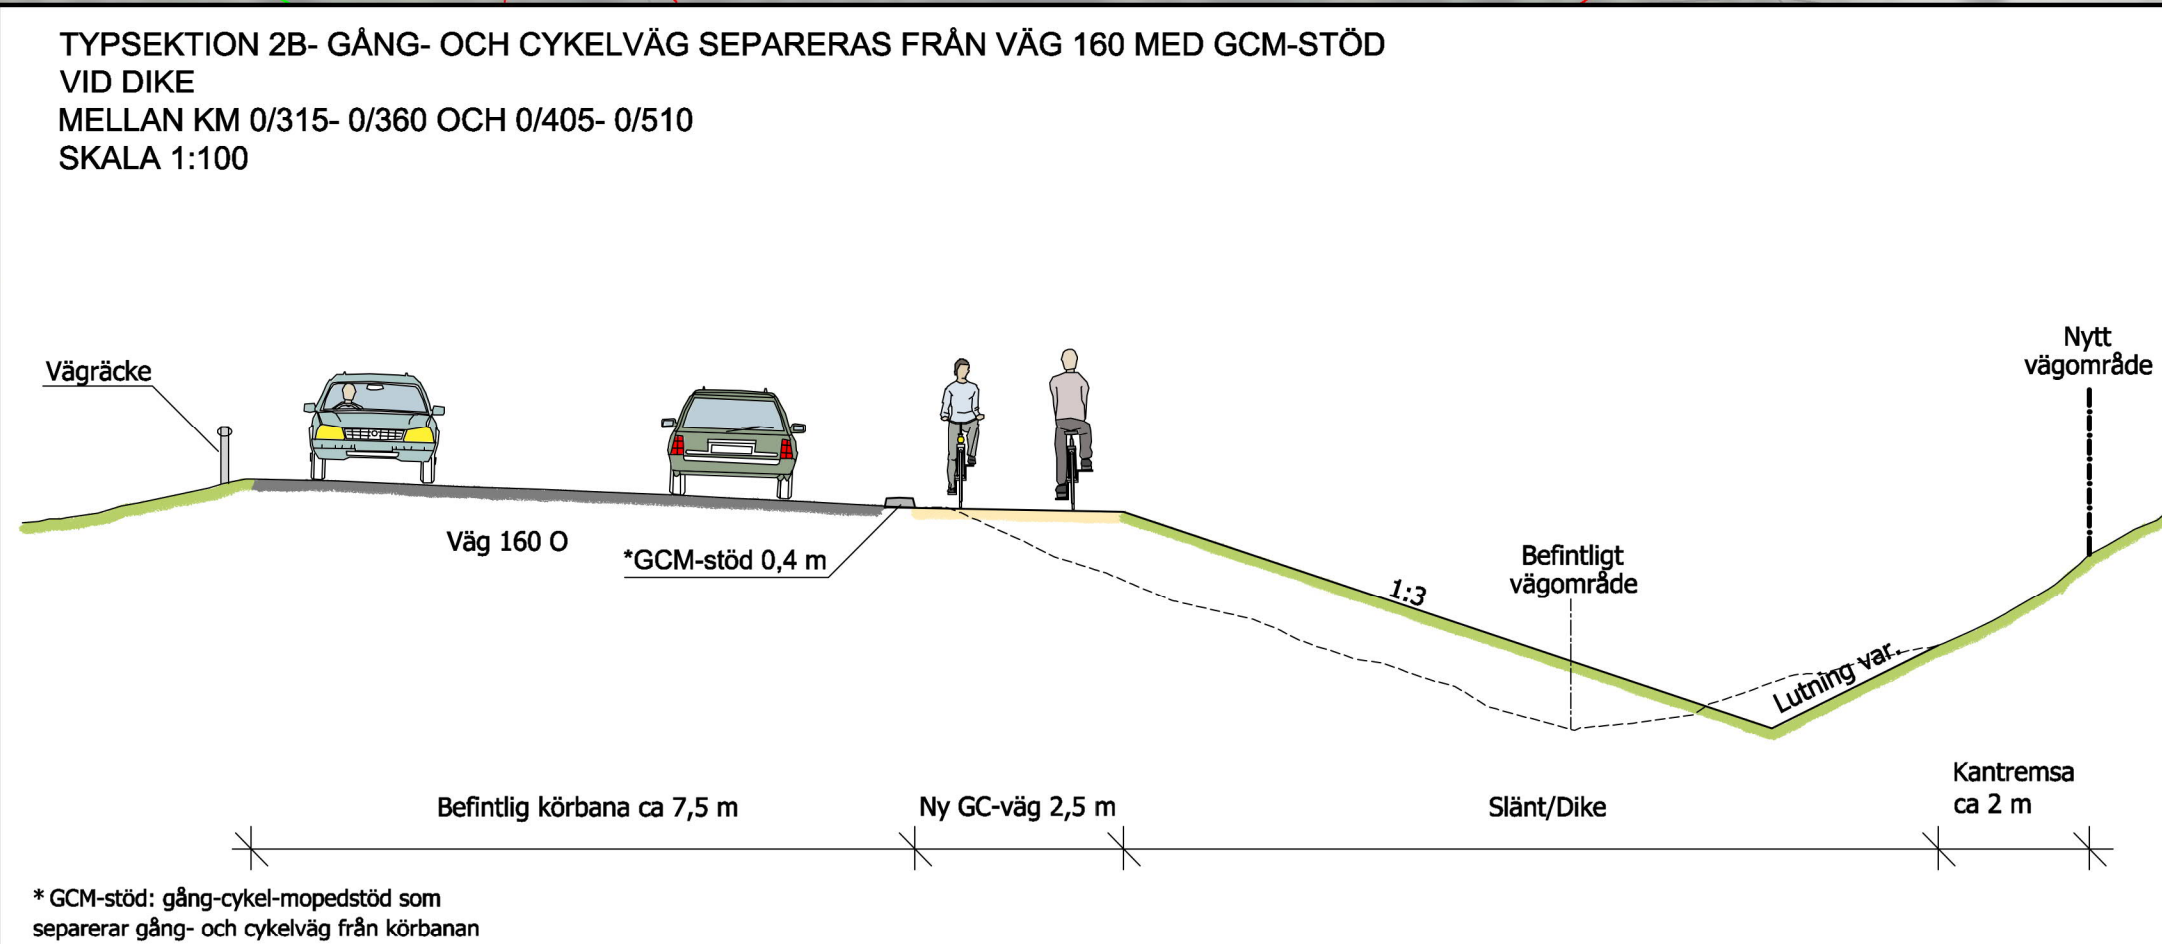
TYPSEKTION 2B- GÅNG- OCH CYKELVÄG SEPARERAS FRÅN VÄG 160 MED GCM-STÖD
VID DIKE
MELLAN KM 0/315- 0/360 OCH 0/405- 0/510
SKALA 1:100

Vägräcke

Nytt vägområde

Väg 160 O

*GCM-stöd 0,4 m

1:3

Befintligt vägområde

Lutning var.

Befintlig körbana ca 7,5 m

Ny GC-väg 2,5 m

Slänt/Dike

Kantremsa ca 2 m

* GCM-stöd: gång-cykel-mopedstöd som separerar gång- och cykelväg från körbanan